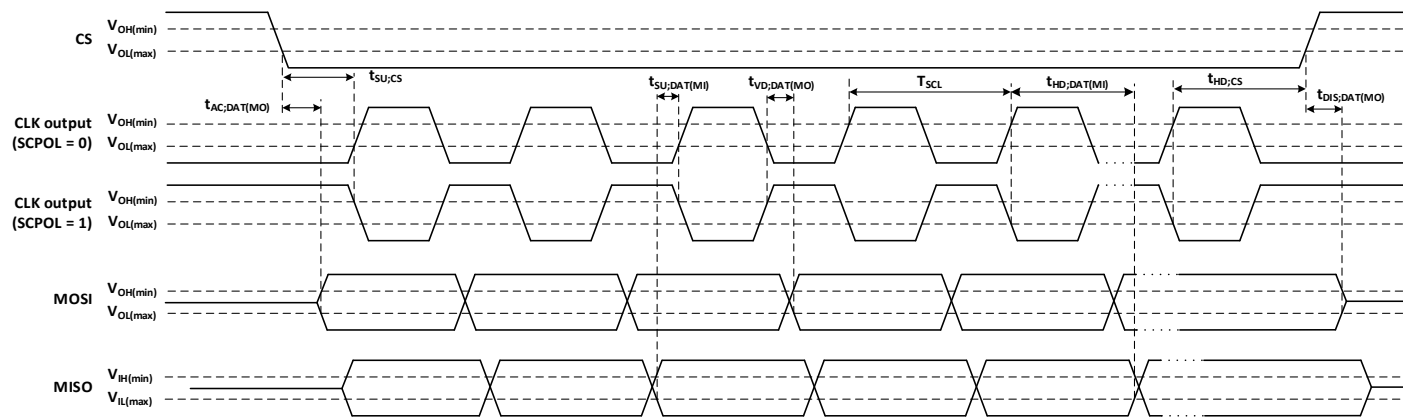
CS $V_{OH(min)}$ $V_{OL(max)}$

$t_{SU;CS}$

$t_{AC;DAT(MO)}$

$t_{SU;DAT(MI)}$

$t_{VD;DAT(MO)}$

$T_{SCL}$

$t_{HD;DAT(MI)}$

$t_{HD;CS}$

$t_{DIS;DAT(MO)}$

CLK output (SCPOL = 0) $V_{OH(min)}$ $V_{OL(max)}$

CLK output (SCPOL = 1) $V_{OH(min)}$ $V_{OL(max)}$

MOSI $V_{OH(min)}$ $V_{OL(max)}$

MISO $V_{IH(min)}$ $V_{IL(max)}$